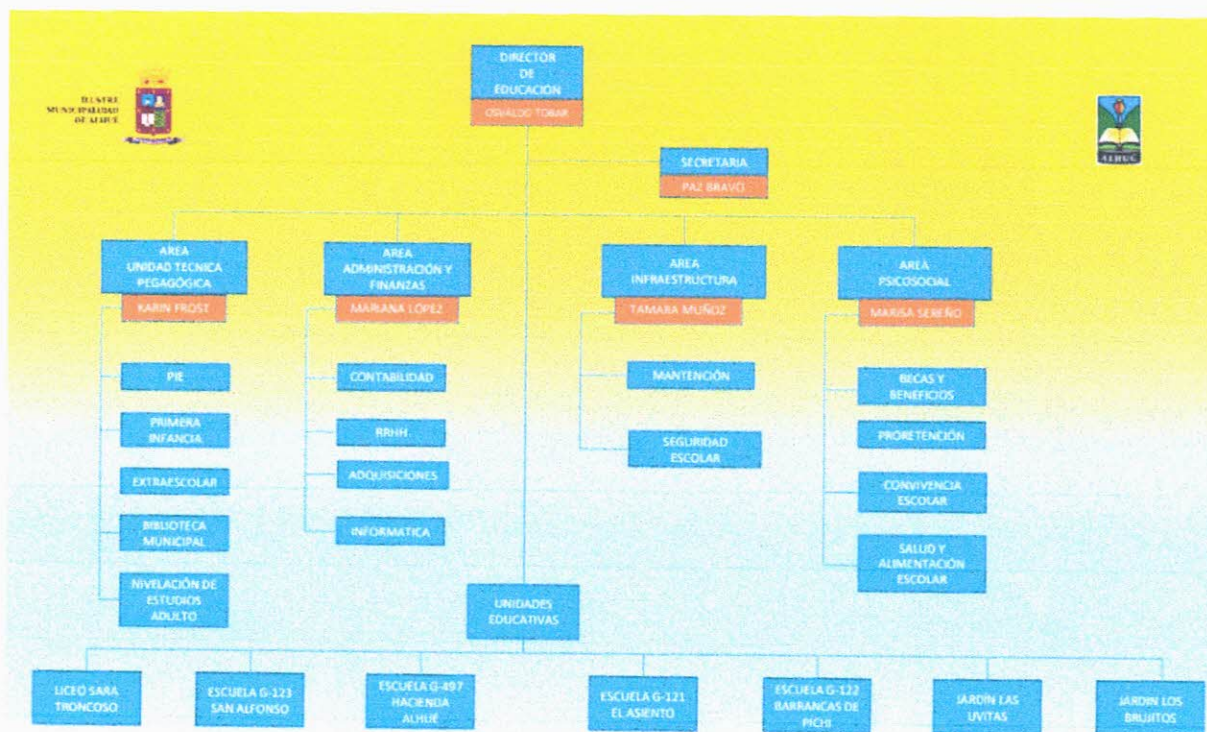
ILUSTRE MUNICIPALIDAD DE ALHUE

ALHUE

DIRECTOR DE EDUCACION
OSVALDO TOBAR

SECRETARIA
PAZ BRAVO

AREA UNIDAD TECNICA PEGAGÓGICA
KARIN FROST

PIE

PRIMERA INFANCIA

EXTRAESCOLAR

BIBLIOTECA MUNICIPAL

NIVELACIÓN DE ESTUDIOS ADULTO

AREA ADMINISTRACIÓN Y FINANZAS
MARIANA LOPEZ

CONTABILIDAD

RRHH.

ADQUISICIONES

INFORMATICA

AREA INFRAESTRUCTURA
TAMARA MUÑOZ

MANTENCIÓN

SEGURIDAD ESCOLAR

AREA PSICOSOCIAL
MARISA SEREÑO

BECAS Y BENEFICIOS

PRORETENCIÓN

CONVIVENCIA ESCOLAR

SALUD Y ALIMENTACIÓN ESCOLAR

UNIDADES EDUCATIVAS

LICEO SARA TRONCOSO

ESCUELA G-123 SAN ALFONSO

ESCUELA G-497 HACIENDA ALHUÉ

ESCUELA G-121 EL ASIENTO

ESCUELA G-122 BARRANCAS DE PICHI

JARDIN LAS UVITAS

JARDIN LOS BRUJITOS